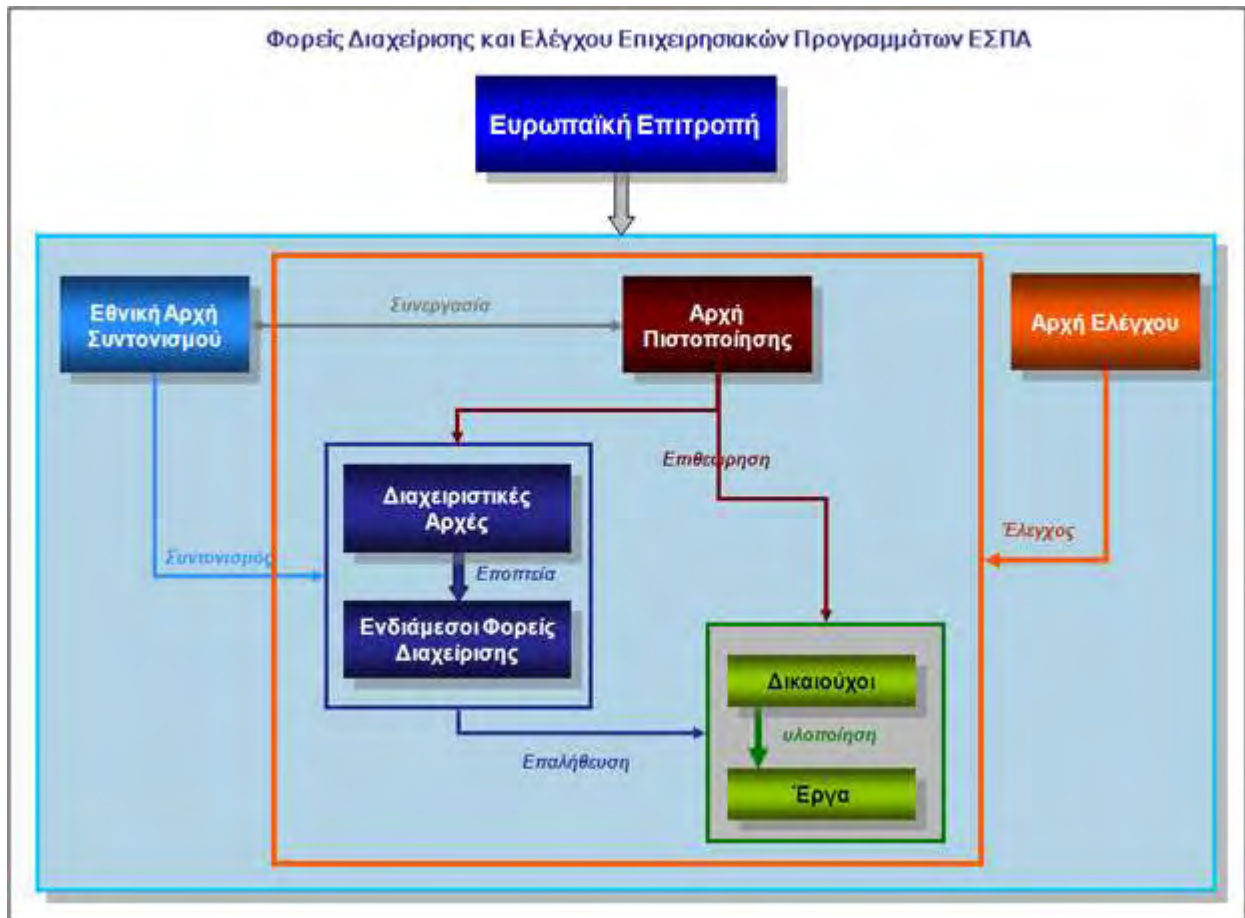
Φορείς Διαχείρισης και Ελέγχου Επιχειρησιακών Προγραμμάτων ΕΣΠΑ

Ευρωπαϊκή Επιτροπή

Εθνική Αρχή Συντονισμού

Συνεργασία

Αρχή Πιστοποίησης

Αρχή Ελέγχου

Επιθεώρηση

Διαχειριστικές Αρχές

Εποπτεία

Ενδιάμεσοι Φορείς Διαχείρισης

Συντονισμός

Έλεγχος

Δικαιούχοι

υλοποίηση

Έργα

Επαλήθευση